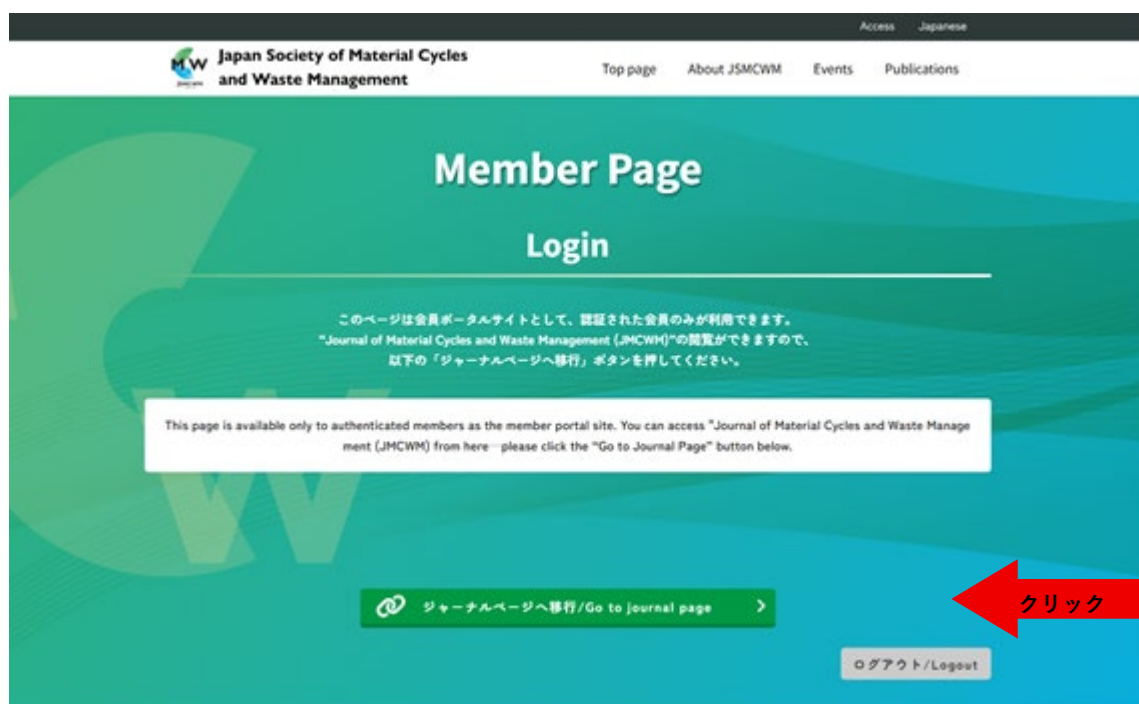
Access Japanese

MW

Japan Society of Material Cycles and Waste Management

Top page About JSMCWM Events Publications

Member Page

Login

このページは会員ポータルサイトとして、認証された会員のみが利用できます。
"Journal of Material Cycles and Waste Management (JMCWM)"の閲覧ができますので、
以下の「ジャーナルページへ移行」ボタンを押してください。

This page is available only to authenticated members as the member portal site. You can access "Journal of Material Cycles and Waste Management (JMCWM) from here please click the "Go to Journal Page" button below.

ジャーナルページへ移行/Go to journal page

クリック

ログアウト/Logout